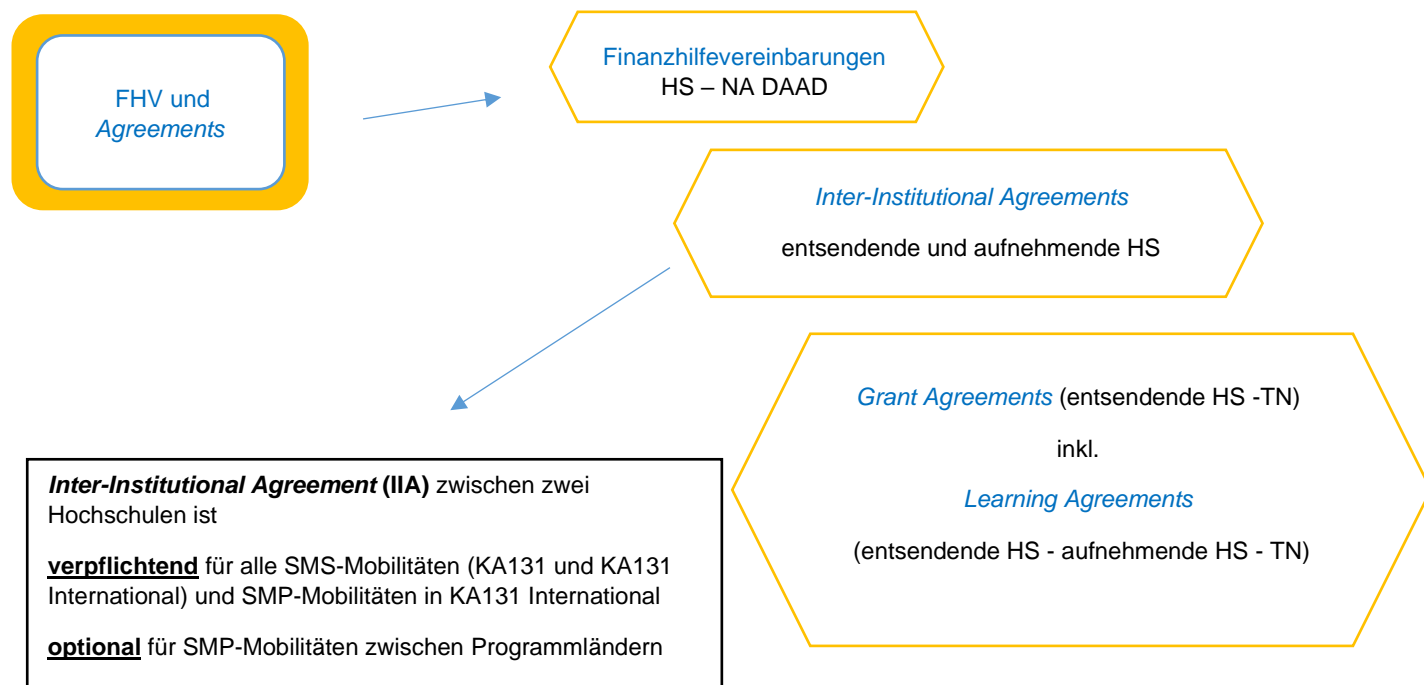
FHV und
Agreements

Finanzhilfevereinbarungen
HS – NA DAAD

Inter-Institutional Agreements

entsendende und aufnehmende HS

Grant Agreements (entsendende HS -TN)

inkl.

Learning Agreements

(entsendende HS - aufnehmende HS - TN)

Inter-Institutional Agreement (IIA) zwischen zwei Hochschulen ist

verpflichtend für alle SMS-Mobilitäten (KA131 und KA131 International) und SMP-Mobilitäten in KA131 International

optional für SMP-Mobilitäten zwischen Programmländern